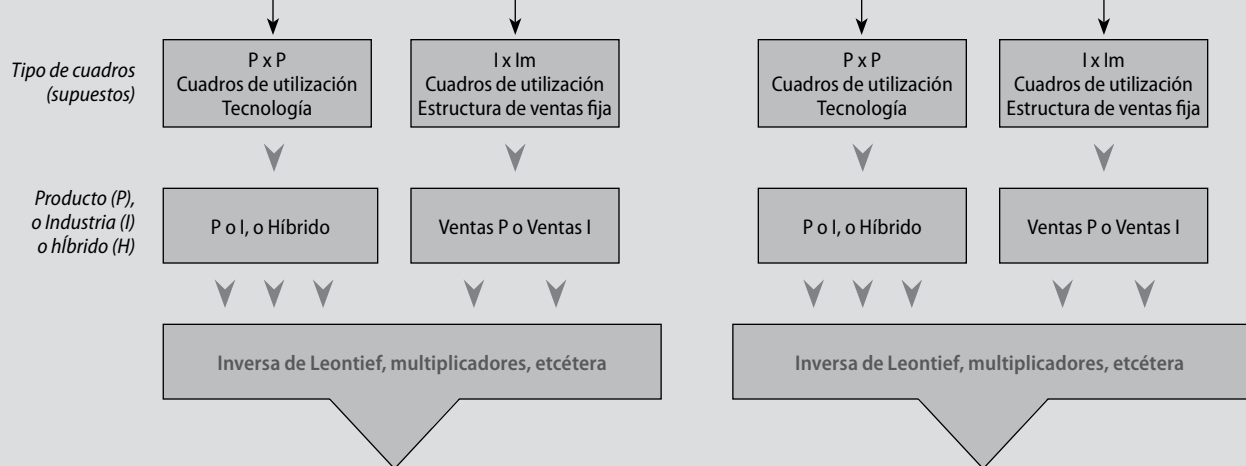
Tipo de cuadros (supuestos)

P x P
Cuadros de utilización
Tecnología

I x Im
Cuadros de utilización
Estructura de ventas fija

P x P
Cuadros de utilización
Tecnología

I x Im
Cuadros de utilización
Estructura de ventas fija

Producto (P), o Industria (I) o hÍbrido (H)

P o I, o Híbrido

Ventas P o Ventas I

P o I, o Híbrido

Ventas P o Ventas I

Inversa de Leontief, multiplicadores, etcétera

Inversa de Leontief, multiplicadores, etcétera